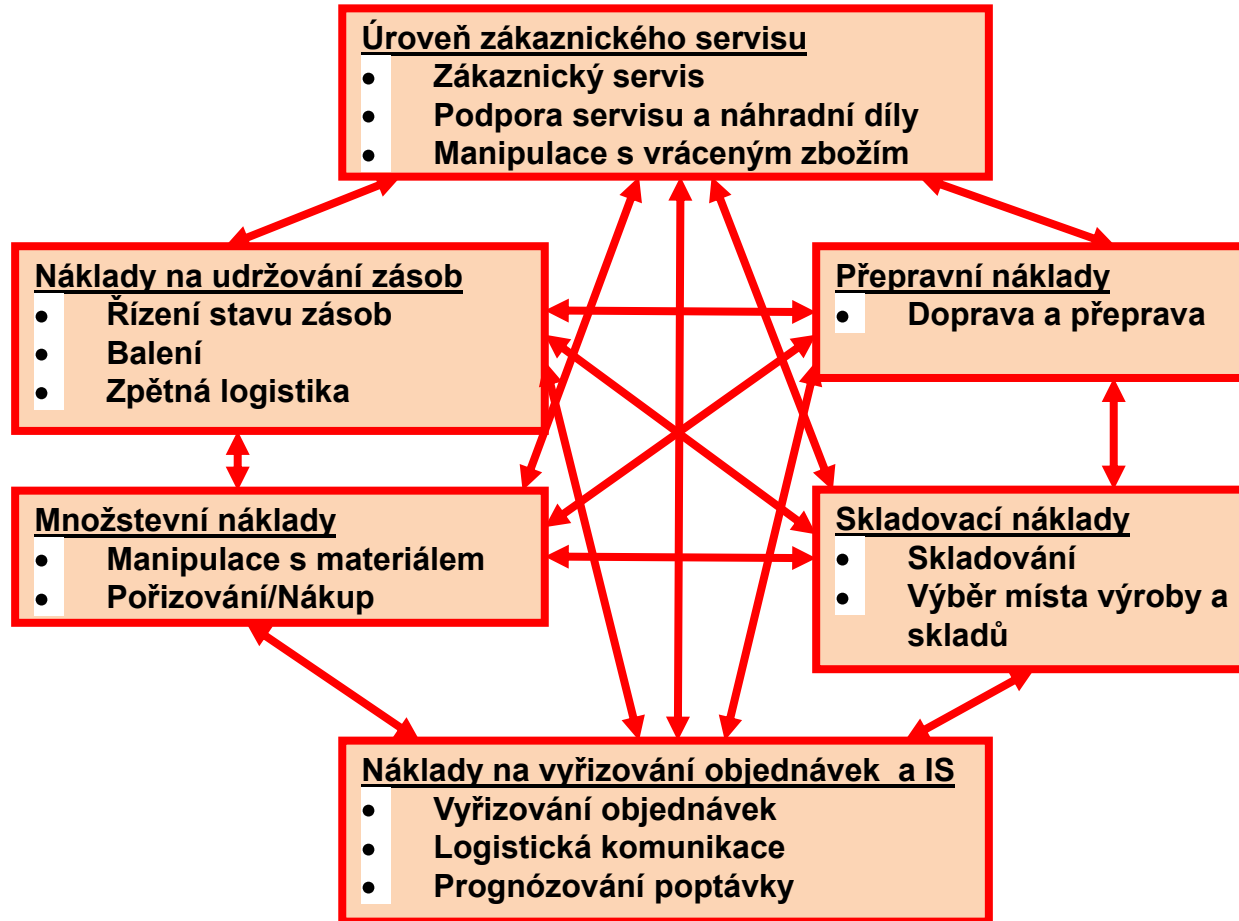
Úroveň zákaznického servisu
- Zákaznický servis
- Podpora servisu a náhradní díly
- Manipulace s vráceným zbožím

Náklady na udržování zásob
- Řízení stavu zásob
- Balení
- Zpětná logistika

Přepravní náklady
- Doprava a přeprava

Množstevní náklady
- Manipulace s materiálem
- Pořizování/Nákup

Skladovací náklady
- Skladování
- Výběr místa výroby a skladů

Náklady na vyřizování objednávek a IS
- Vyřizování objednávek
- Logistická komunikace
- Prognózování poptávky